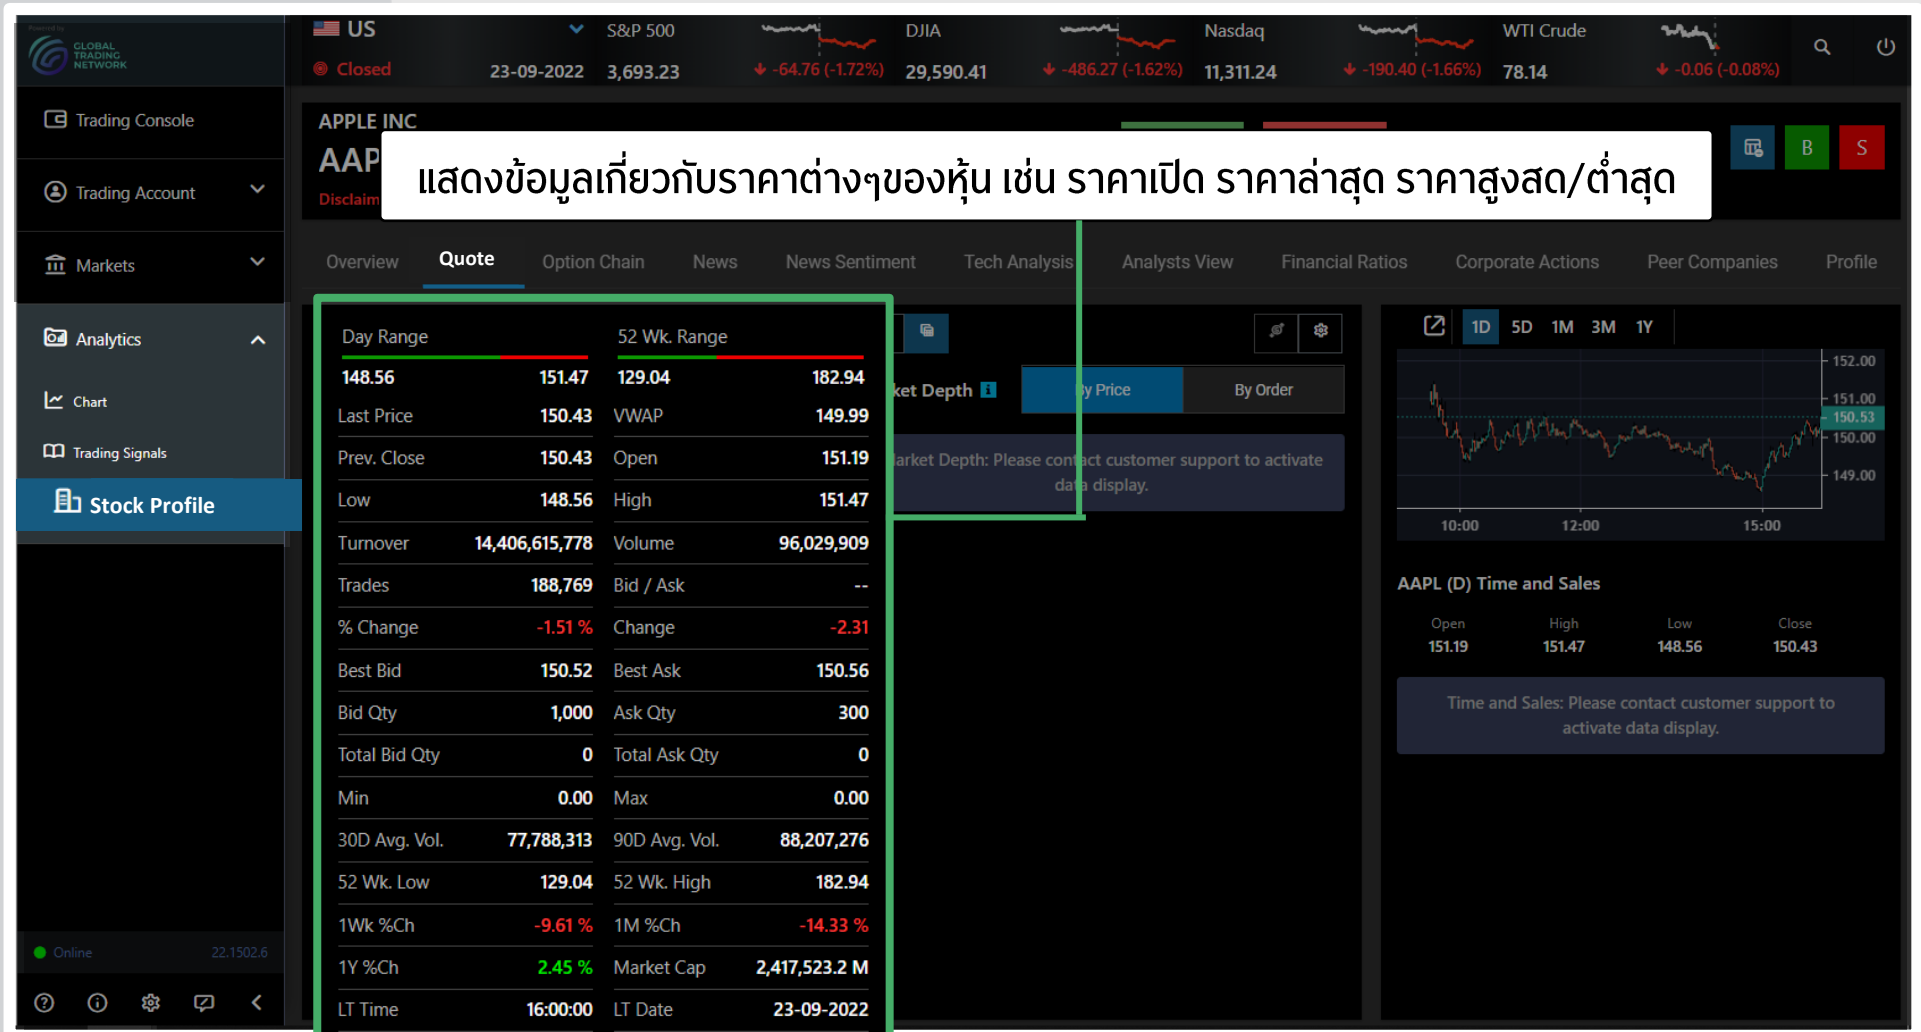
GLOBAL TRADING NETWORK

US
Closed 23-09-2022

S&P 500
3,693.23
-64.76 (-1.72%)

DJIA
29,590.41
-486.27 (-1.62%)

Nasdaq
11,311.24
-190.40 (-1.66%)

WTI Crude
78.14
-0.06 (-0.08%)

Trading Console
Trading Account
Markets
Analytics
Chart
Trading Signals
Stock Profile

APPLE INC
AAP
Disclaim

แสดงข้อมูลเกี่ยวกับราคาต่างๆของหุ้น เช่น ราคาเปิด ราคาล่าสุด ราคาสูงสด/ต่ำสุด

B S

Overview Quote Option Chain News News Sentiment Tech Analysis Analysts View Financial Ratios Corporate Actions Peer Companies Profile

| Day Range | | 52 Wk. Range | |
|---|---|---|---|
| 148.56 | 151.47 | 129.04 | 182.94 |
| Last Price | 150.43 | VWAP | 149.99 |
| Prev. Close | 150.43 | Open | 151.19 |
| Low | 148.56 | High | 151.47 |
| Turnover | 14,406,615,778 | Volume | 96,029,909 |
| Trades | 188,769 | Bid / Ask | -- |
| % Change | -1.51 % | Change | -2.31 |
| Best Bid | 150.52 | Best Ask | 150.56 |
| Bid Qty | 1,000 | Ask Qty | 300 |
| Total Bid Qty | 0 | Total Ask Qty | 0 |
| Min | 0.00 | Max | 0.00 |
| 30D Avg. Vol. | 77,788,313 | 90D Avg. Vol. | 88,207,276 |
| 52 Wk. Low | 129.04 | 52 Wk. High | 182.94 |
| 1Wk %Ch | -9.61 % | 1M %Ch | -14.33 % |
| 1Y %Ch | 2.45 % | Market Cap | 2,417,523.2 M |
| LT Time | 16:00:00 | LT Date | 23-09-2022 |

ket Depth
y Price By Order
arket Depth: Please contact customer support to activate data display.

1D 5D 1M 3M 1Y
152.00 151.00 150.53 150.00 149.00
10:00 12:00 15:00

AAPL (D) Time and Sales
| Open | High | Low | Close |
|---|---|---|---|
| 151.19 | 151.47 | 148.56 | 150.43 |

Time and Sales: Please contact customer support to activate data display.

Online 22.1502.6